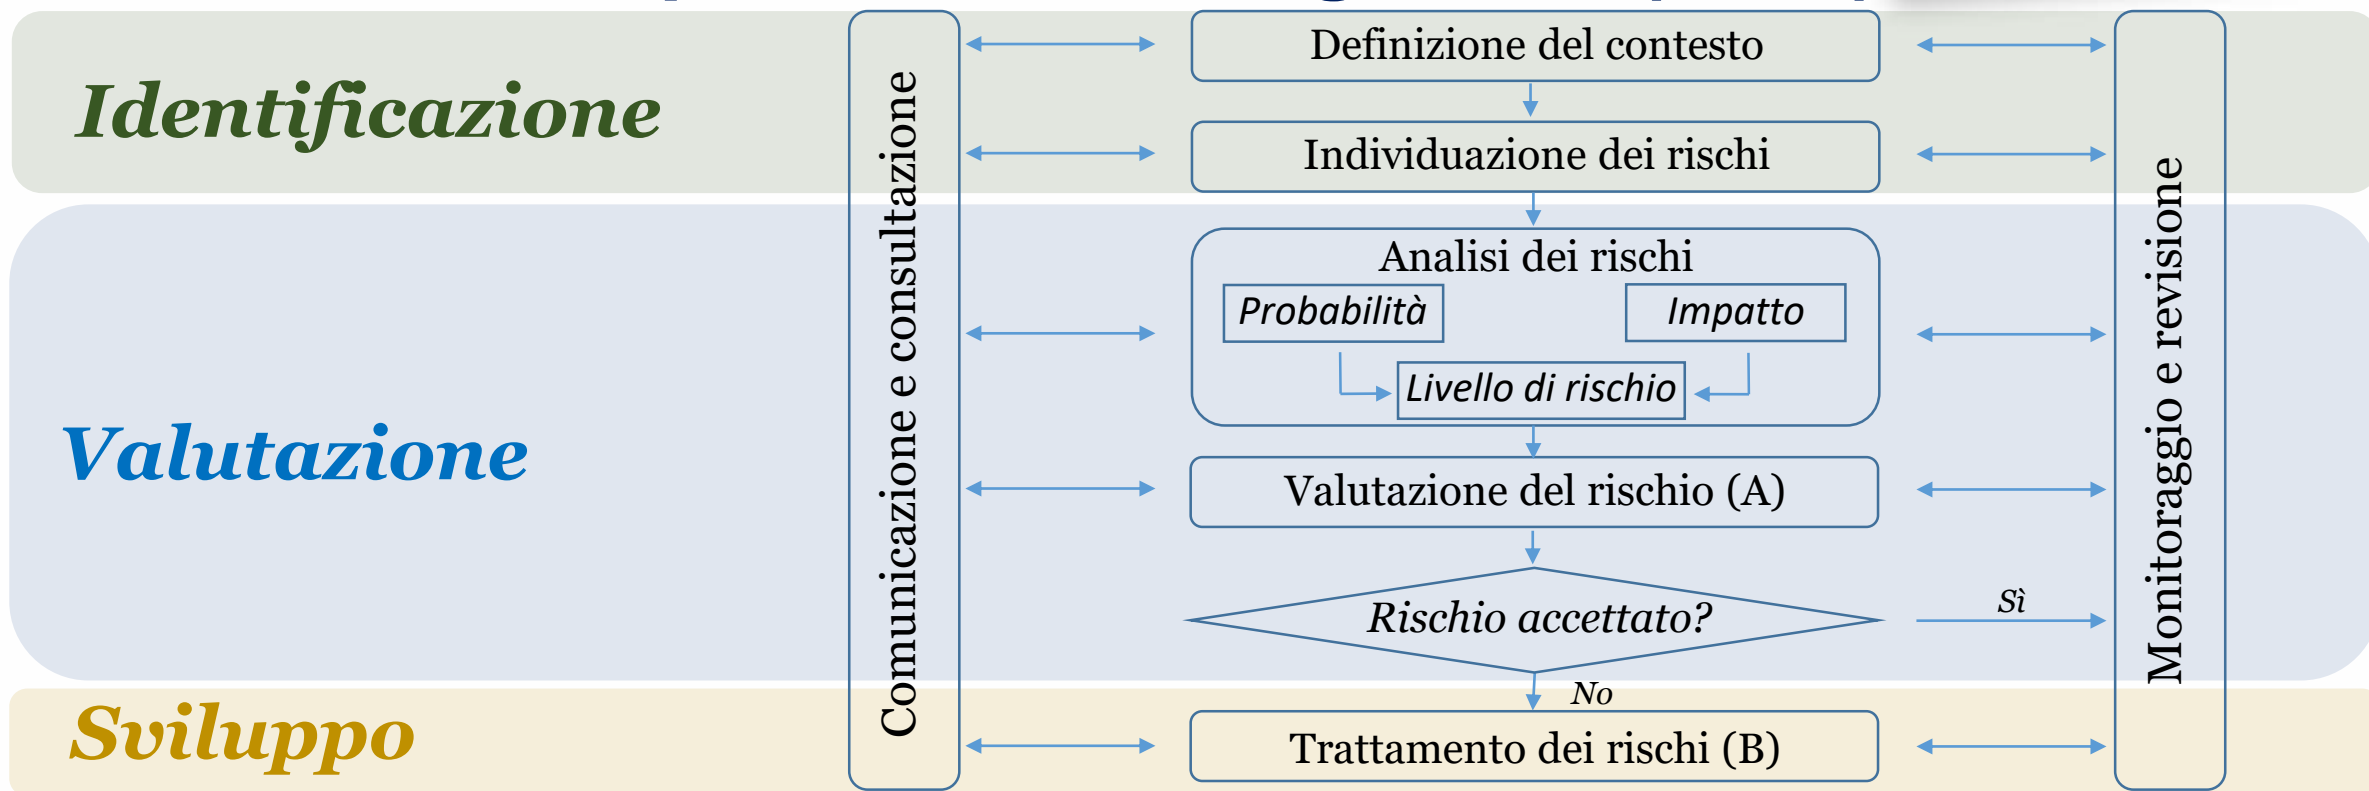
Identificazione

Valutazione

Sviluppo

Comunicazione e consultazione

Definizione del contesto

Individuazione dei rischi

Analisi dei rischi

Probabilità

Impatto

Livello di rischio

Valutazione del rischio (A)

Rischio accettato?

Sì

No

Trattamento dei rischi (B)

Monitoraggio e revisione